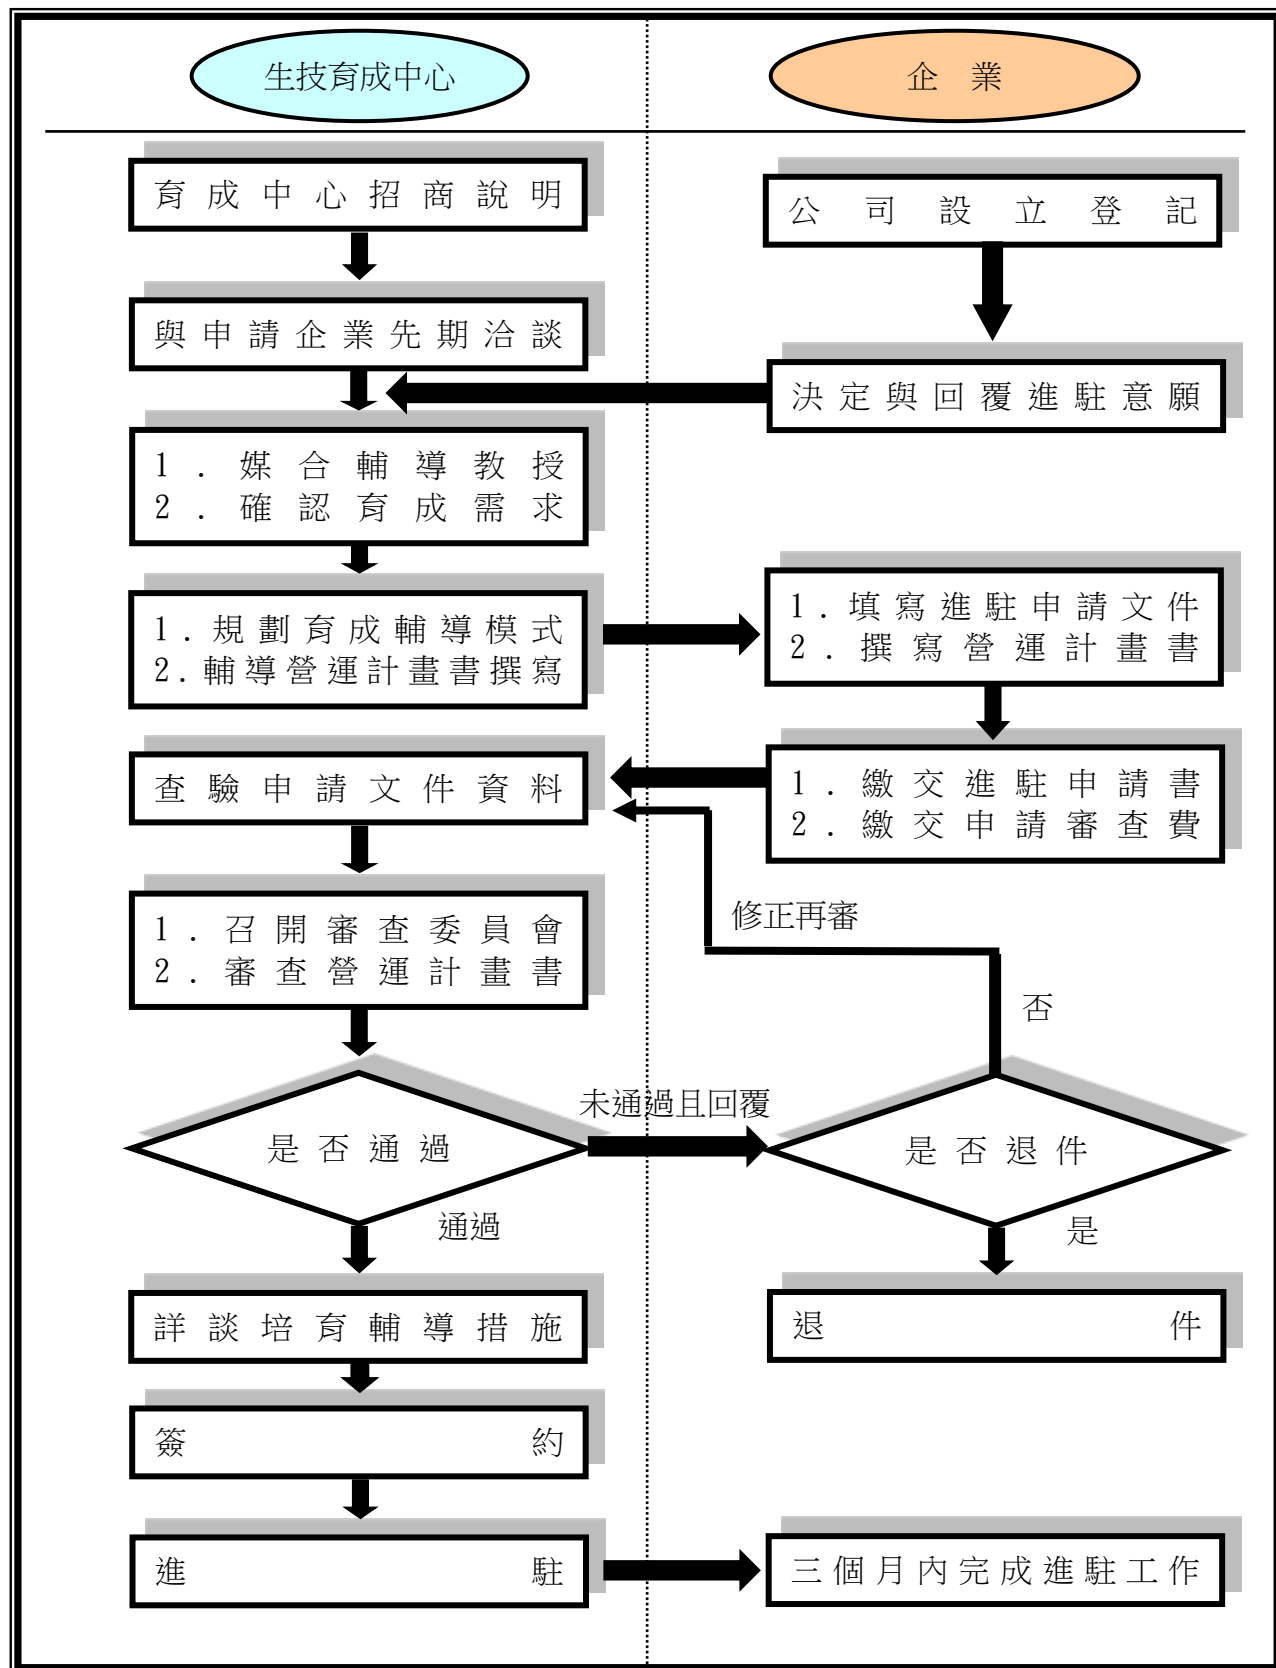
生技育成中心

企 業

育成中心招商說明

公司設立登記

與申請企業先期洽談

決定與回覆進駐意願

1. 媒合輔導教授
2. 確認育成需求

1. 規劃育成輔導模式
2. 輔導營運計畫書撰寫

1. 填寫進駐申請文件
2. 撰寫營運計畫書

查驗申請文件資料

1. 繳交進駐申請書
2. 繳交申請審查費

修正再審

1. 召開審查委員會
2. 審查營運計畫書

否

未通過且回覆

是否通過

是否退件

通過

是

詳談培育輔導措施

退 件

簽 約

進 駐

三個月內完成進駐工作